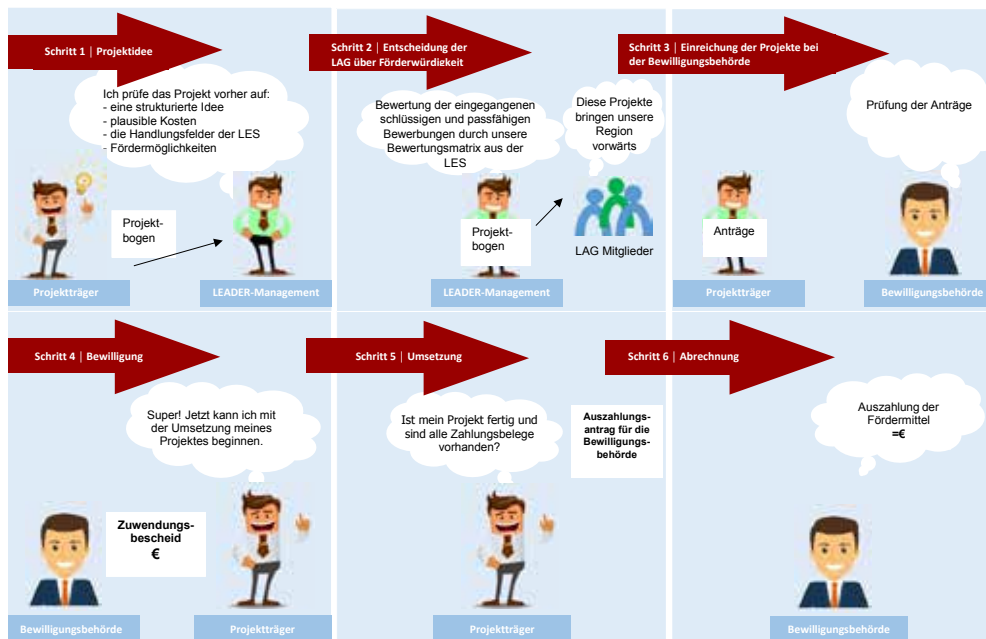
Schritt 1 | Projektidee

Ich prüfe das Projekt vorher auf:
- eine strukturierte Idee
- plausible Kosten
- die Handlungsfelder der LES
- Fördermöglichkeiten

Projektbogen

Projektträger

LEADER-Management

Schritt 2 | Entscheidung der LAG über Förderwürdigkeit

Bewertung der eingegangenen schlüssigen und passfähigen Bewerbungen durch unsere Bewertungsmatrix aus der LES

Diese Projekte bringen unsere Region vorwärts

Projektbogen

LAG Mitglieder

LEADER-Management

Schritt 3 | Einreichung der Projekte bei der Bewilligungsbehörde

Prüfung der Anträge

Anträge

Projektträger

Bewilligungsbehörde

Schritt 4 | Bewilligung

Super! Jetzt kann ich mit der Umsetzung meines Projektes beginnen.

Zuwendungsbescheid
€

Bewilligungsbehörde

Projektträger

Schritt 5 | Umsetzung

Ist mein Projekt fertig und sind alle Zahlungsbelege vorhanden?

Auszahlungsantrag für die Bewilligungsbehörde

Projektträger

Schritt 6 | Abrechnung

Auszahlung der Fördermittel
=€

Bewilligungsbehörde